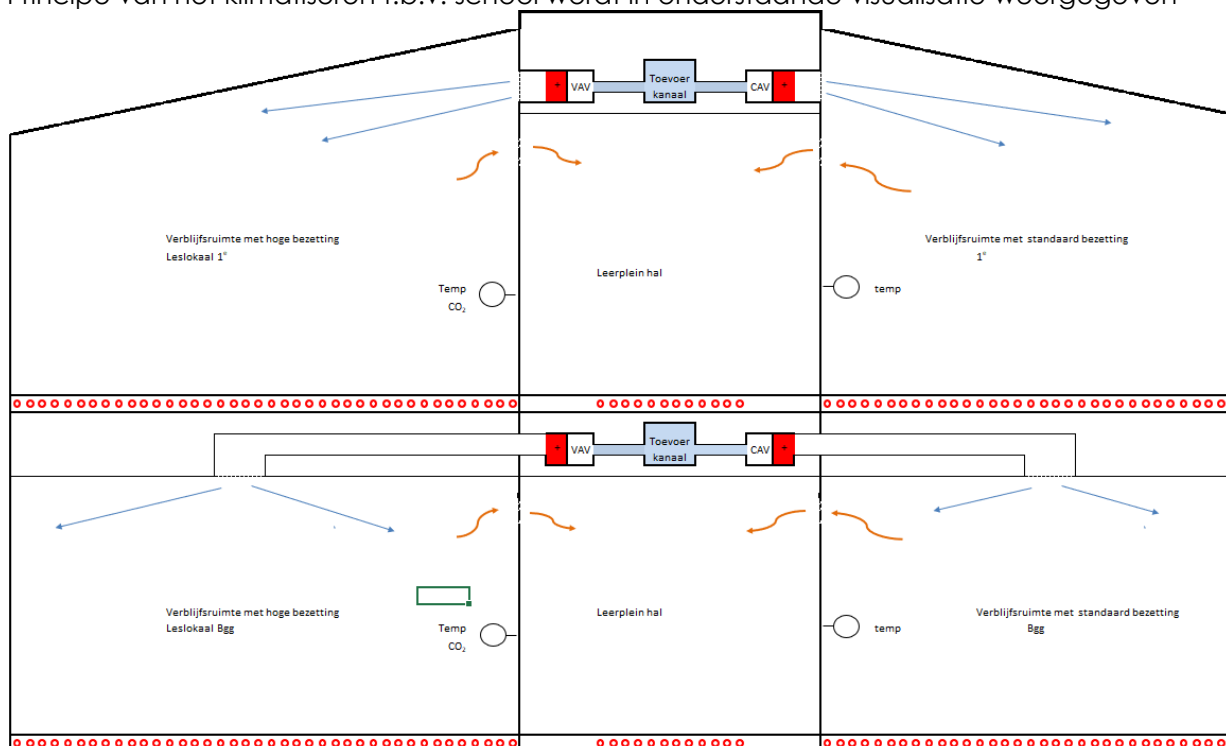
Principe van het klimatiseren t.b.v. school wordt in onderstaande visualisatie weergegeven

*
VAV
Toevoer kanaal
CAV
*

Verblijfsruimte met hoge bezetting
Leslokaal 1e

Leerplein hal

Verblijfsruimte met standaard bezetting
1e

Temp
$CO_2$

temp

*
VAV
Toevoer kanaal
CAV
*

Verblijfsruimte met hoge bezetting
Leslokaal Bgg

Leerplein hal

Verblijfsruimte met standaard bezetting
Bgg

Temp
$CO_2$

temp